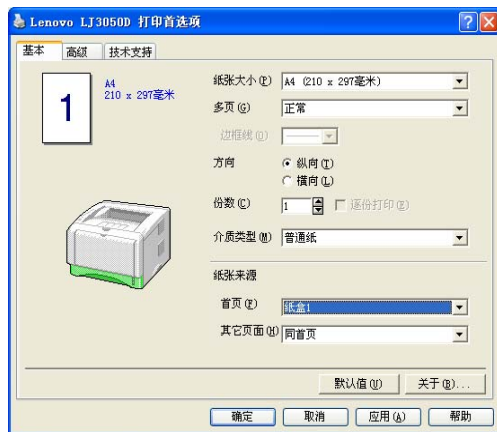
Lenovo LJ3050D 打印首选项

基本 高级 技术支持

1

A4
210 x 297毫米

纸张大小(P) A4 (210 x 297毫米)

多页(G) 正常

边框线(O) ———

方向 纵向(T)
横向(L)

份数(C) 1 逐份打印(E)

介质类型(M) 普通纸

纸张来源

首页(F) 纸盒1

其它页面(H) 同首页

默认值(U) 关于(B)...

确定 取消 应用(A) 帮助